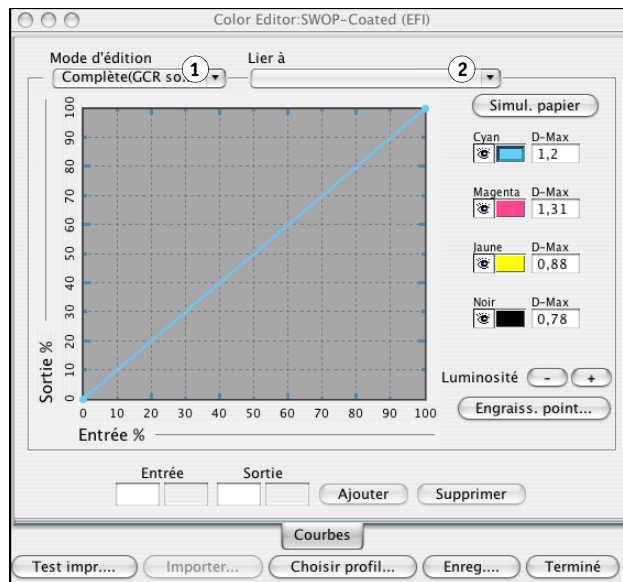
Color Editor:SWOP-Coated (EFI)

Mode d'édition
Complète(GCR so
1
Lier à
2

Simul. papier

Cyan D-Max 1,2
Magenta D-Max 1,31
Jaune D-Max 0,88
Noir D-Max 0,78

Luminosité - +
Engraiss. point...

Sortie %
100
90
80
70
60
50
40
30
20
10
0
0 10 20 30 40 50 60 70 80 90 100
Entrée %

Entrée Sortie
Ajouter Supprimer

Courbes

Test impr.... Importer... Choisir profil... Enreg.... Terminé